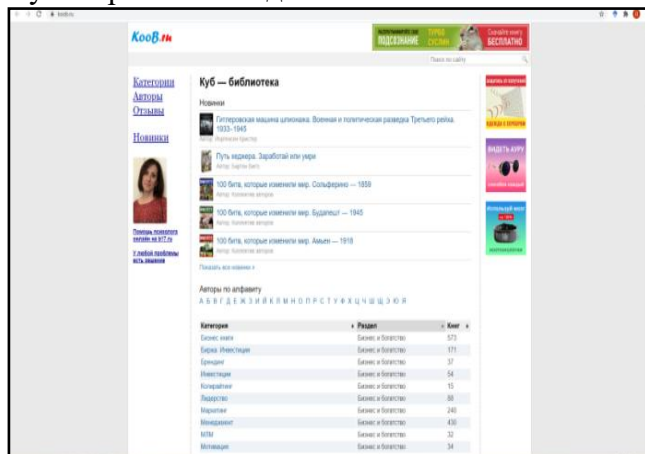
koob.ru

KooB.ru

ПОДСОЗНАНИЕ ТУРБО СУСЛИК Скачайте книгу БЕСПЛАТНО

Поиск по сайту

Категории
Авторы
Отзывы

Новинки

Помощь психолога онлайн на b17.ru

У любой проблемы есть решение

Куб — библиотека

Новинки

Гитлеровская машина шпионажа. Военная и политическая разведка Третьего рейха. 1933–1945
Автор: Кристер

Путь воина. Заработай или умри
Автор: Харпер Билл

100 битв, которые изменили мир. Сольферино — 1859
Автор: Коллектив авторов

100 битв, которые изменили мир. Будапешт — 1945
Автор: Коллектив авторов

100 битв, которые изменили мир. Амьен — 1918
Автор: Коллектив авторов

Показать все новинки »

Авторы по алфавиту
А Б В Г Д Е Ж З И Й К Л М Н О П Р С Т У Ф Х Ц Ч Ш Щ Э Ю Я

| Категория | Раздел | Книг |
|---|---|---|
| Бизнес книги | Бизнес и богатство | 573 |
| Биржа. Инвестиции | Бизнес и богатство | 171 |
| Брендинг | Бизнес и богатство | 37 |
| Инвестиции | Бизнес и богатство | 54 |
| Копирайтинг | Бизнес и богатство | 15 |
| Лидерство | Бизнес и богатство | 80 |
| Маркетинг | Бизнес и богатство | 240 |
| Менеджмент | Бизнес и богатство | 430 |
| MLM | Бизнес и богатство | 32 |
| Мотивация | Бизнес и богатство | 34 |

ОДЕЖДА С ПРИНТАМИ

ВИДЕТЬ АУРУ

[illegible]